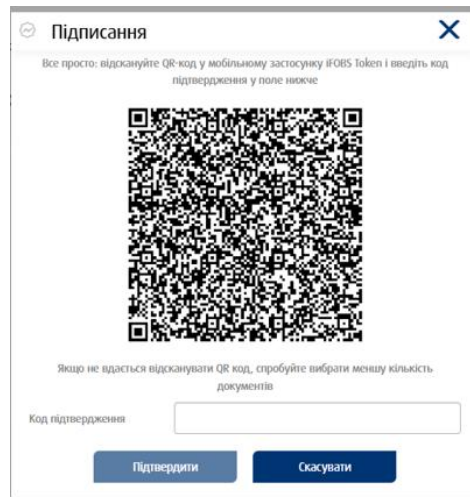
Підписання

Все просто: відскануйте QR-код у мобільному застосунку iFOBS Token і введіть код підтвердження у поле нижче

Якщо не вдасться відсканувати QR код, спробуйте вибрати меншу кількість документів

Код підтвердження

Підтвердити

Скасувати